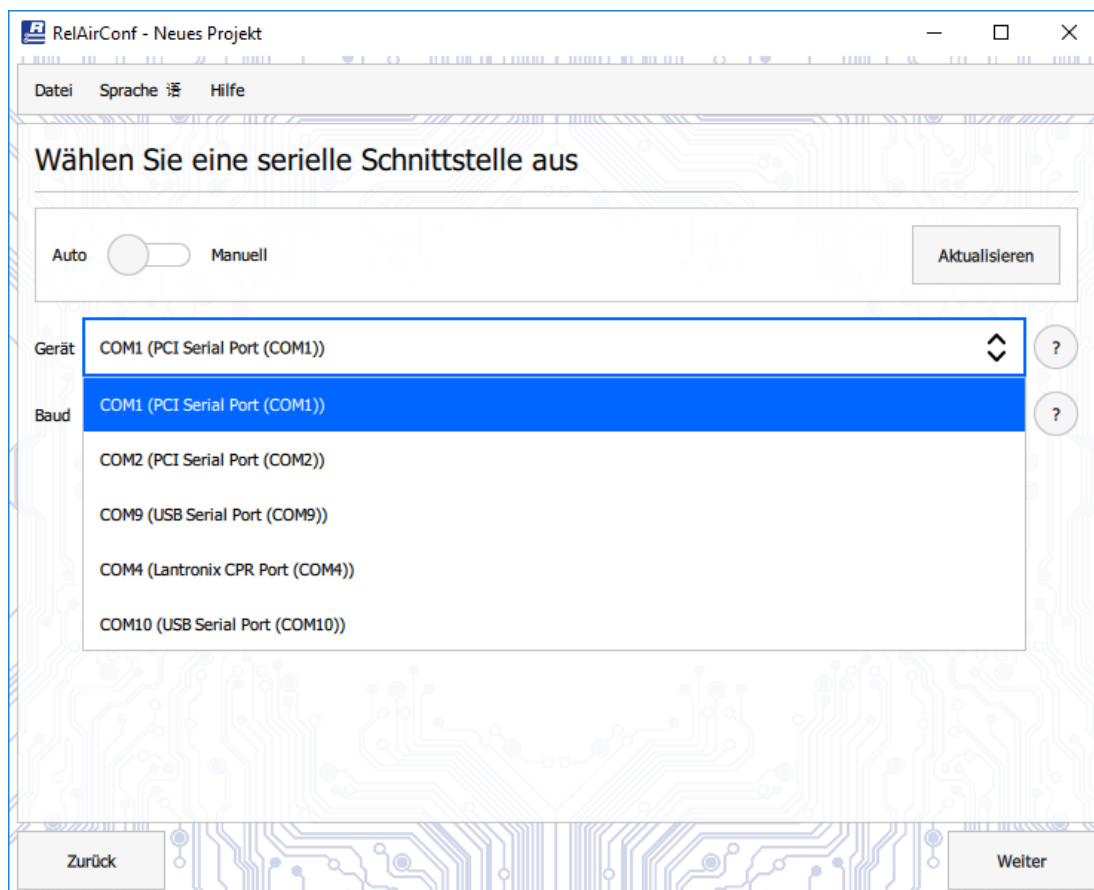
RelAirConf - Neues Projekt

Datei Sprache Hilfe

Wählen Sie eine serielle Schnittstelle aus

Auto Manuell

Aktualisieren

Gerät COM1 (PCI Serial Port (COM1))

?

Baud

?

COM1 (PCI Serial Port (COM1))

COM2 (PCI Serial Port (COM2))

COM9 (USB Serial Port (COM9))

COM4 (Lantronix CPR Port (COM4))

COM10 (USB Serial Port (COM10))

Zurück

Weiter